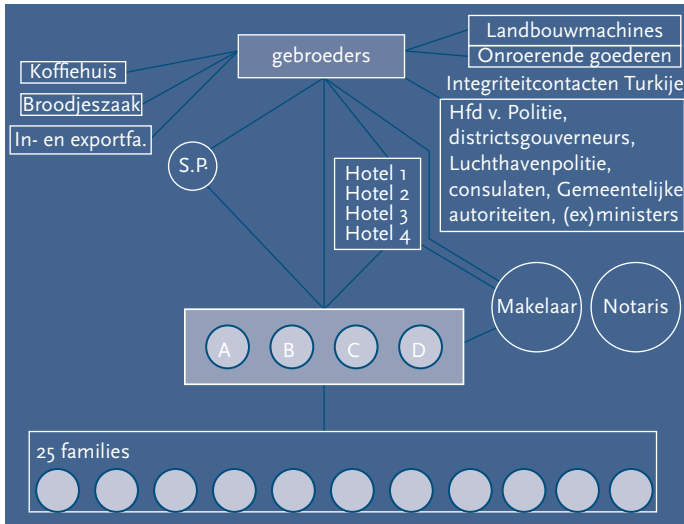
gebroeders

Landbouwmachines

Onroerende goederen

Integriteitcontacten Turkije

Hfd v. Politie, districtsgouverneurs, Luchthavenpolitie, consulaten, Gemeentelijke autoriteiten, (ex)ministers

Koffiehuis

Broodjeszaak

In- en exportfa.

S.P.

Hotel 1
Hotel 2
Hotel 3
Hotel 4

Makelaar

Notaris

A B C D

25 families